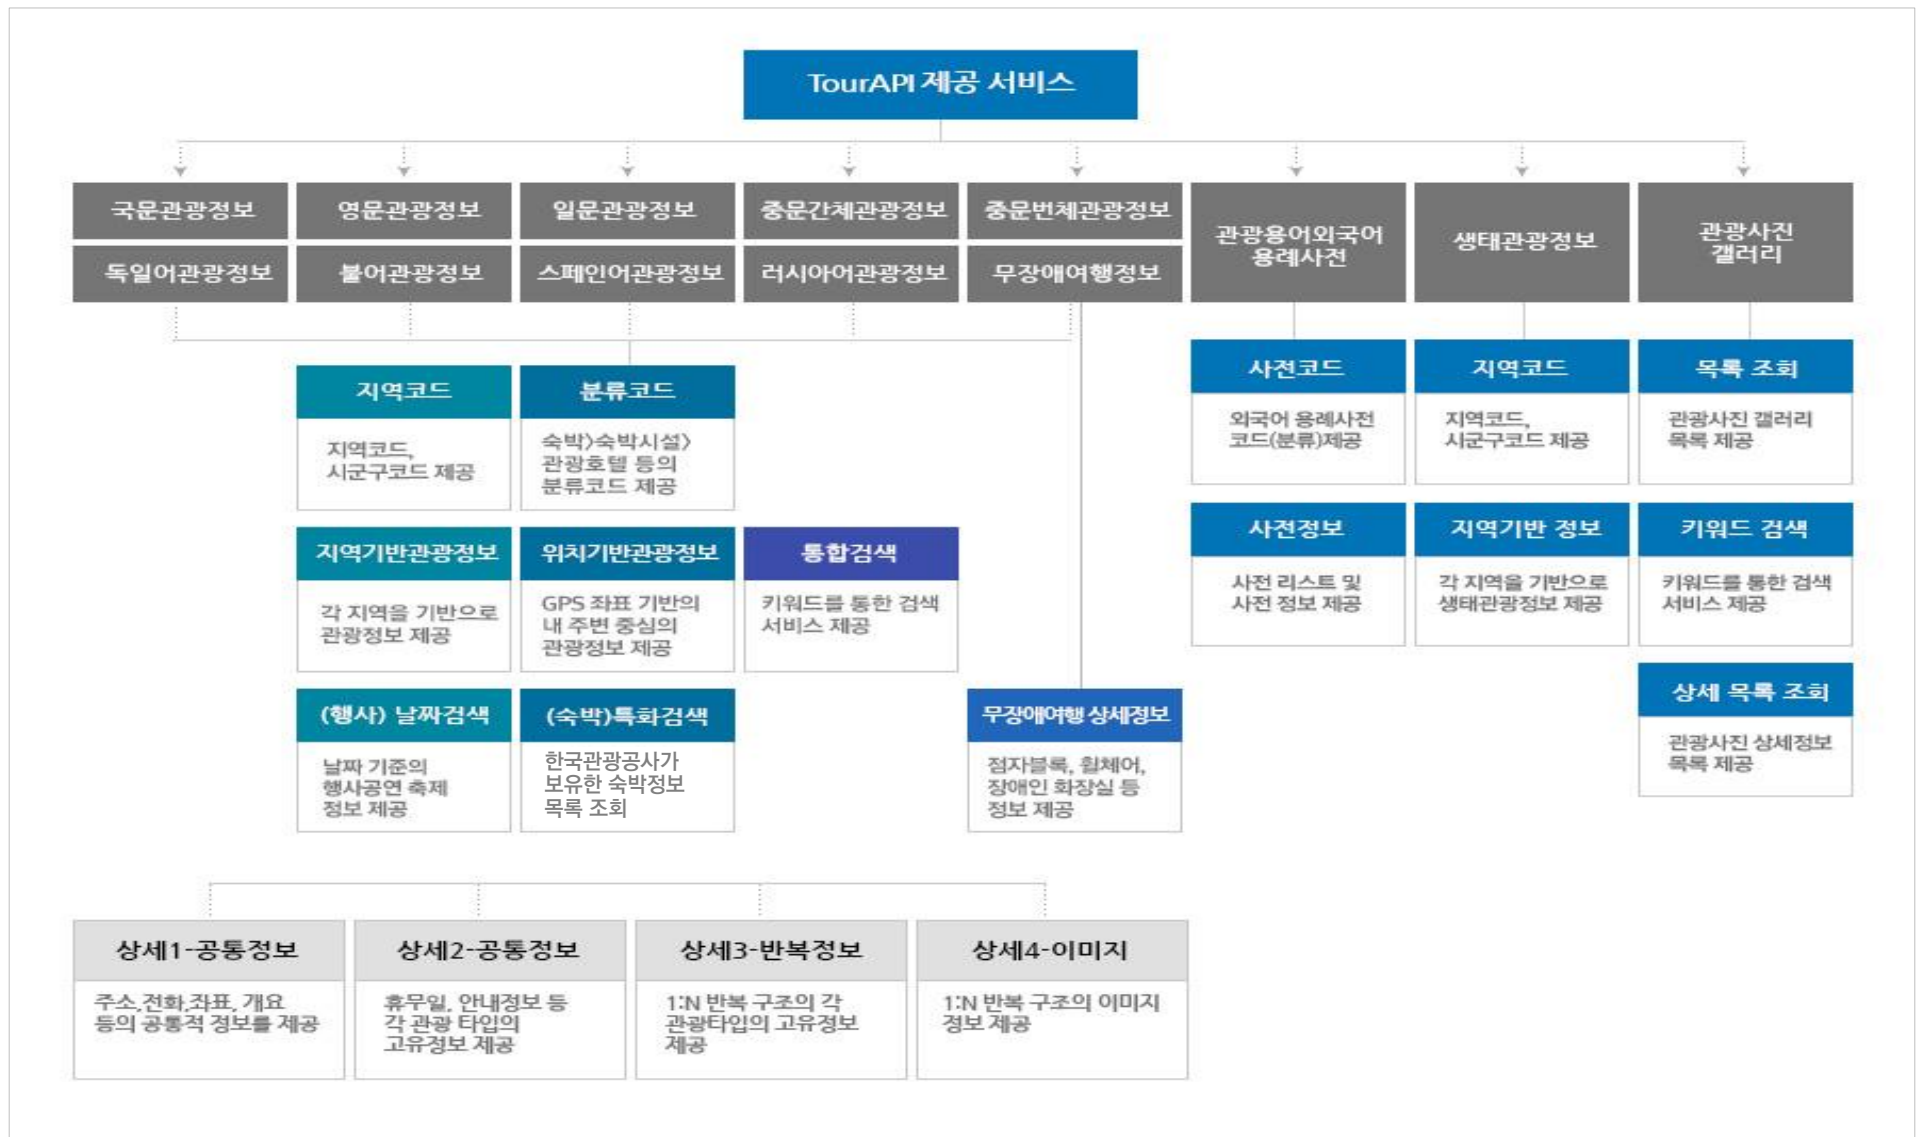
TourAPI 제공 서비스

국문관광정보
독일어관광정보

영문관광정보
불어관광정보

일문관광정보
스페인어관광정보

중문간체관광정보
러시아어관광정보

중문번체관광정보
무장애여행정보

관광용어외국어 용례사전

생태관광정보

관광사진 갤러리

지역코드
지역코드, 시군구코드 제공

분류코드
숙박>숙박시설> 관광호텔 등의 분류코드 제공

지역기반관광정보
각 지역을 기반으로 관광정보 제공

위치기반관광정보
GPS 좌표 기반의 내 주변 중심의 관광정보 제공

통합검색
키워드를 통한 검색 서비스 제공

(행사) 날짜검색
날짜 기준의 행사공연 축제 정보 제공

(숙박)특화검색
한국관광공사가 보유한 숙박정보 목록 조회

무장애여행 상세정보
점자블록, 휠체어, 장애인 화장실 등 정보 제공

사전코드
외국어 용례사전 코드(분류)제공

사전정보
사전 리스트 및 사전 정보 제공

지역코드
지역코드, 시군구코드 제공

지역기반 정보
각 지역을 기반으로 생태관광정보 제공

목록 조회
관광사진 갤러리 목록 제공

키워드 검색
키워드를 통한 검색 서비스 제공

상세 목록 조회
관광사진 상세정보 목록 제공

상세1-공통정보
주소,전화,좌표, 개요 등의 공통적 정보를 제공

상세2-공통정보
휴무일, 안내정보 등 각 관광 타입의 고유정보 제공

상세3-반복정보
1:N 반복 구조의 각 관광타입의 고유정보 제공

상세4-이미지
1:N 반복 구조의 이미지 정보 제공